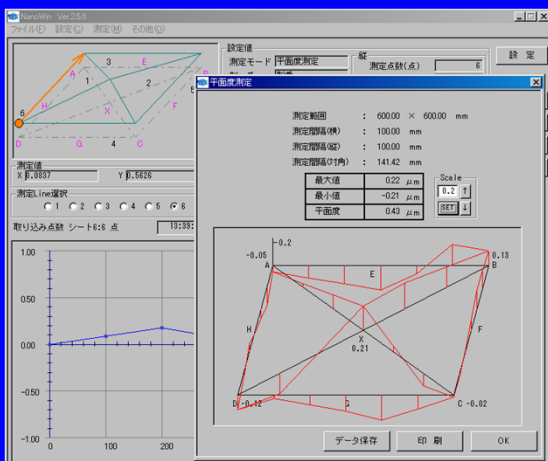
NanoWin Ver 2.5.6
ファイル(F) 設定(S) 測定(M) その他(O)

設定値
測定モード 平面度測定
縦
測定点数(点) 6
設 定

A 3 E B
1 2
H X F
6
D G 4 C

測定値
X 0.0837
Y 0.5626

測定Line選択
1 2 3 4 5 6

取り込み点数 シート6:6 点
13:39

1.00
0.50
0.00
-0.50
-1.00
0 100 200

平面度測定

測定範囲 : 600.00 × 600.00 mm
測定間隔(横) : 100.00 mm
測定間隔(縦) : 100.00 mm
測定間隔(対角) : 141.42 mm

| 最大値 | 0.22 | $\mu$m |
|---|---|---|
| 最小値 | -0.21 | $\mu$m |
| 平面度 | 0.43 | $\mu$m |

Scale
0.2
SET

0.2
-0.05
A
E
0.13
B
H
X
0.21
F
D -0.12
G
C -0.02

データ保存
印 刷
OK